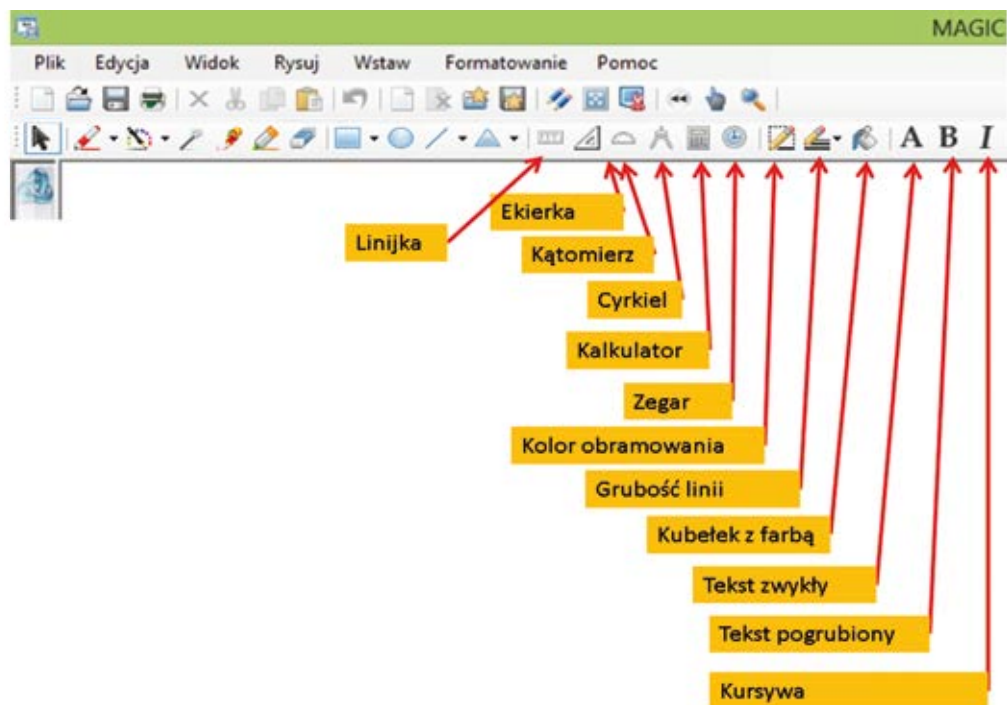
MAGIC

Plik Edycja Widok Rysuj Wstaw Formatowanie Pomoc

A B I

Linijka

Ekierka

Kątomierz

Cyrkiel

Kalkulator

Zegar

Kolor obramowania

Grubość linii

Kubełek z farbą

Tekst zwykły

Tekst pogrubiony

Kursywa